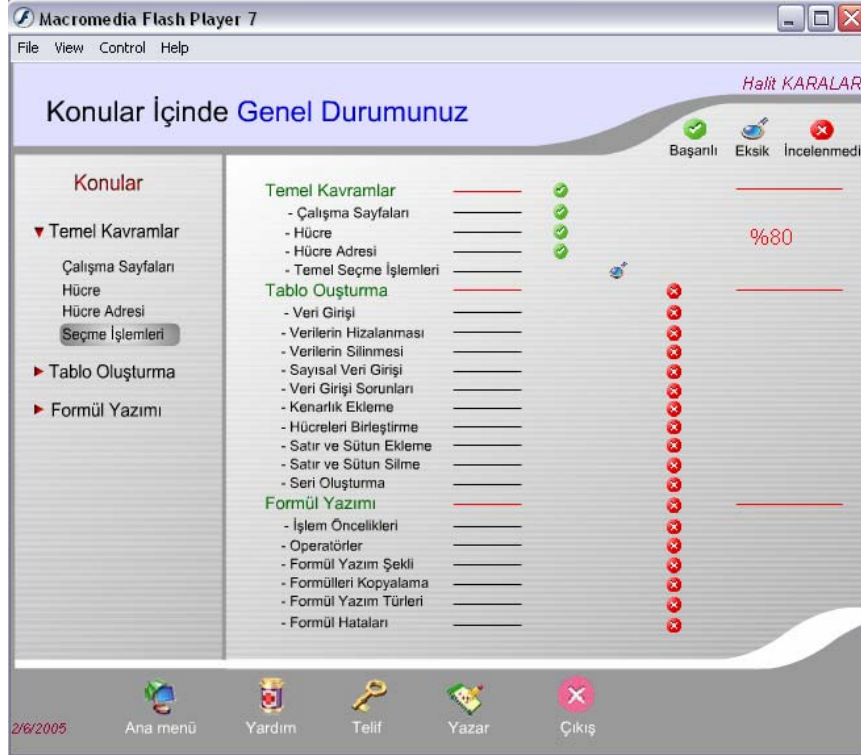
Macromedia Flash Player 7

File View Control Help

Halit KARALAR

Konular İçinde Genel Durumunuz

Başarılı Eksik İncelenmedi

Konular

▼ Temel Kavramlar

Çalışma Sayfaları
Hücre
Hücre Adresi
Seçme İşlemleri

► Tablo Oluşturma

► Formül Yazımı

Temel Kavramlar
- Çalışma Sayfaları
- Hücre
- Hücre Adresi
- Temel Seçme İşlemleri

%80

Tablo Ouşturma
- Veri Girişi
- Verilerin Hizalanması
- Verilerin Silinmesi
- Sayısal Veri Girişi
- Veri Girişi Sorunları
- Kenarlık Ekleme
- Hücreleri Birleştirme
- Satır ve Sütun Ekleme
- Satır ve Sütun Silme
- Seri Oluşturma

Formül Yazımı
- İşlem Öncelikleri
- Operatörler
- Formül Yazım Şekli
- Formülleri Kopyalama
- Formül Yazım Türleri
- Formül Hataları

2/6/2005 Ana menü Yardım Telif Yazar Çıkış